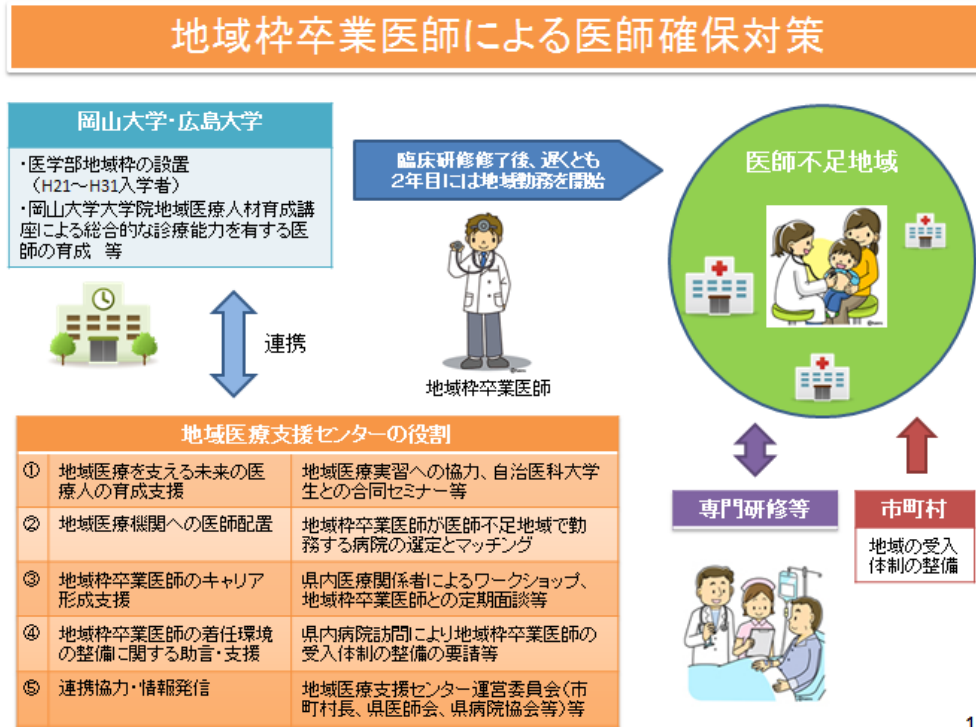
地域枠卒業医師による医師確保対策

岡山大学・広島大学

・医学部地域枠の設置（H21～H31入学者）
・岡山大学大学院地域医療人材育成講座による総合的な診療能力を有する医師の育成　等

臨床研修修了後、遅くとも2年目には地域勤務を開始

医師不足地域

連携

地域枠卒業医師

地域医療支援センターの役割

| | | |
|---|---|---|
| ① | 地域医療を支える未来の医療人の育成支援 | 地域医療実習への協力、自治医科大学生との合同セミナー等 |
| ② | 地域医療機関への医師配置 | 地域枠卒業医師が医師不足地域で勤務する病院の選定とマッチング |
| ③ | 地域枠卒業医師のキャリア形成支援 | 県内医療関係者によるワークショップ、地域枠卒業医師との定期面談等 |
| ④ | 地域枠卒業医師の着任環境の整備に関する助言・支援 | 県内病院訪問により地域枠卒業医師の受入体制の整備の要請等 |
| ⑤ | 連携協力・情報発信 | 地域医療支援センター運営委員会（市町村長、県医師会、県病院協会等）等 |

専門研修等

市町村

地域の受入体制の整備

1